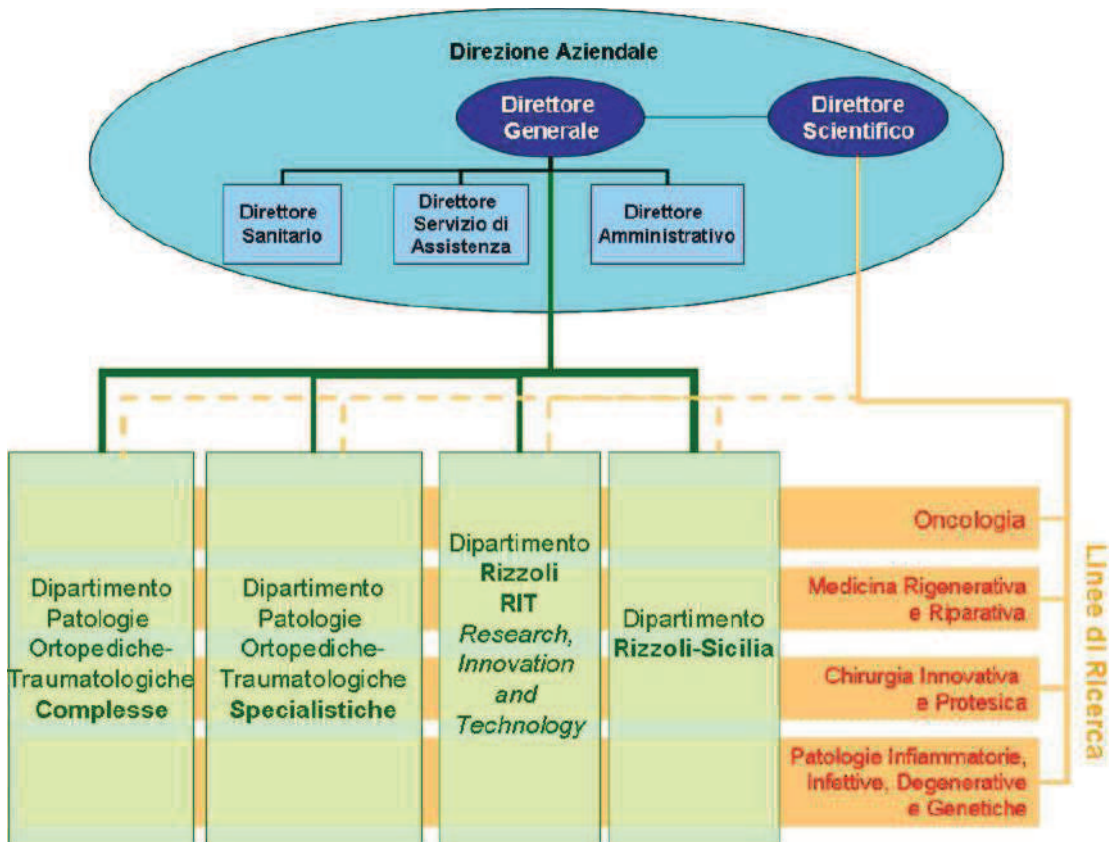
Direzione Aziendale

Direttore Generale

Direttore Scientifico

Direttore Sanitario

Direttore Servizio di Assistenza

Direttore Amministrativo

Dipartimento Patologie Ortopediche-Traumatologiche **Complesse**

Dipartimento Patologie Ortopediche-Traumatologiche **Specialistiche**

Dipartimento **Rizzoli RIT** *Research, Innovation and Technology*

Dipartimento **Rizzoli-Sicilia**

Oncologia

Medicina Rigenerativa e Riparativa

Chirurgia Innovativa e Protesica

Patologie Infiammatorie, Infettive, Degenerative e Genetiche

Linee di Ricerca